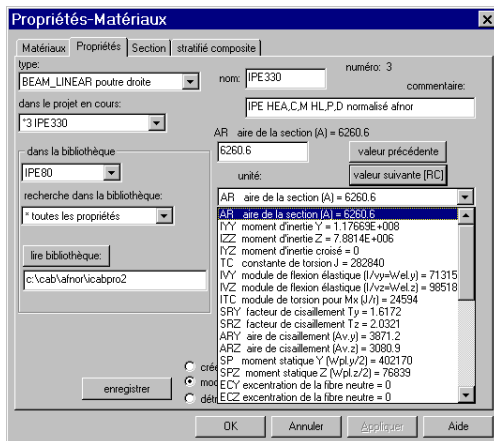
Propriétés-Matériaux

Matériaux | Propriétés | Section | stratifié composite

type:
BEAM_LINEAR poutre droite

dans le projet en cours:
*3 IPE330

dans la bibliothèque
IPE80

recherche dans la bibliothèque:
* toutes les propriétés

lire bibliothèque:
c:\cab\afnor\icabpro2

nom: IPE330

numéro: 3

commentaire:
IPE HEA,C,M HL,P,D normalisé afnor

AR aire de la section (A) = 6260.6
6260.6
valeur précédente
unité:
valeur suivante [RC]

AR aire de la section (A) = 6260.6

AR aire de la section (A) = 6260.6
IYY moment d'inertie Y = 1.17669E+008
IZZ moment d'inertie Z = 7.8814E+006
IYZ moment d'inertie croisé = 0
TC constante de torsion J = 282840
IVY module de flexion élastique (I/vy=Wel.y) = 71315
IVZ module de flexion élastique (I/vz=Wel.z) = 98518
ITC module de torsion pour Mx (J/r) = 24594
SRY facteur de cisaillement Ty = 1.6172
SRZ facteur de cisaillement Tz = 2.0321
ARY aire de cisaillement (Av.y) = 3871.2
ARZ aire de cisaillement (Av.z) = 3080.9
SP moment statique Y (Wpl.y/2) = 402170
SPZ moment statique Z (Wpl.z/2) = 76839
ECY excentration de la fibre neutre = 0
ECZ excentration de la fibre neutre = 0

cré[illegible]
mod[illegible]
dét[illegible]

enregistrer

OK | Annuler | Appliquer | Aide